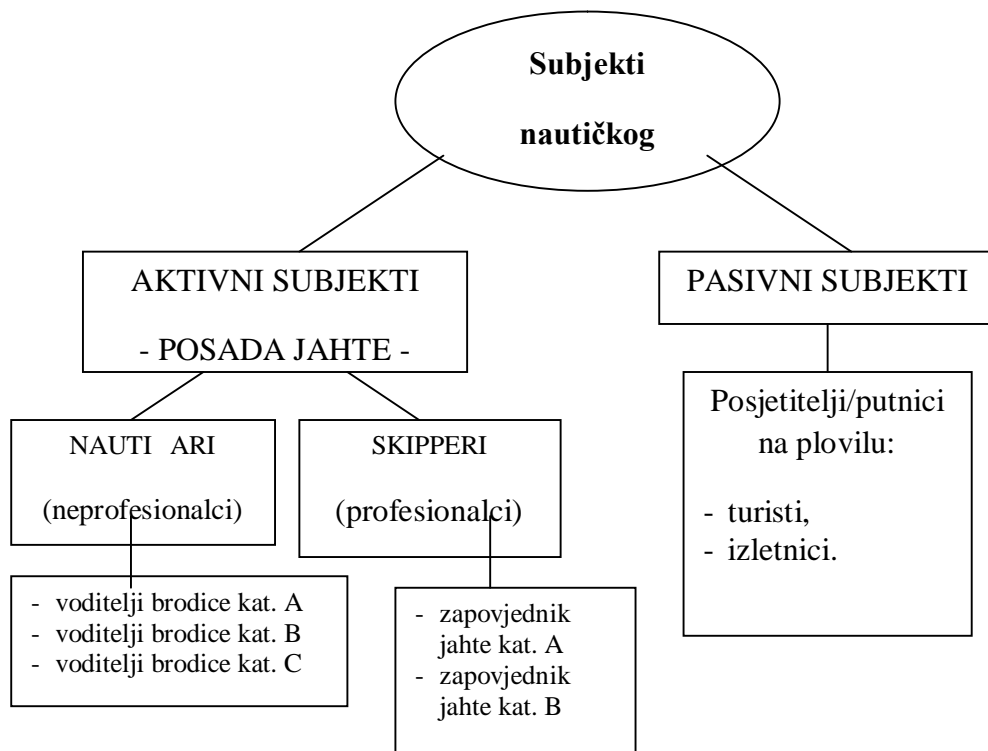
Subjekti

nautičkog

AKTIVNI SUBJEKTI

- POSADA JAHTE -

PASIVNI SUBJEKTI

NAUTI ARI

(neprofesionalci)

SKIPPERI

(profesionalci)

Posjetitelji/putnici na plovilu:

- turisti,
- izletnici.

- voditelji brodice kat. A
- voditelji brodice kat. B
- voditelji brodice kat. C

- zapovjednik jahte kat. A
- zapovjednik jahte kat. B